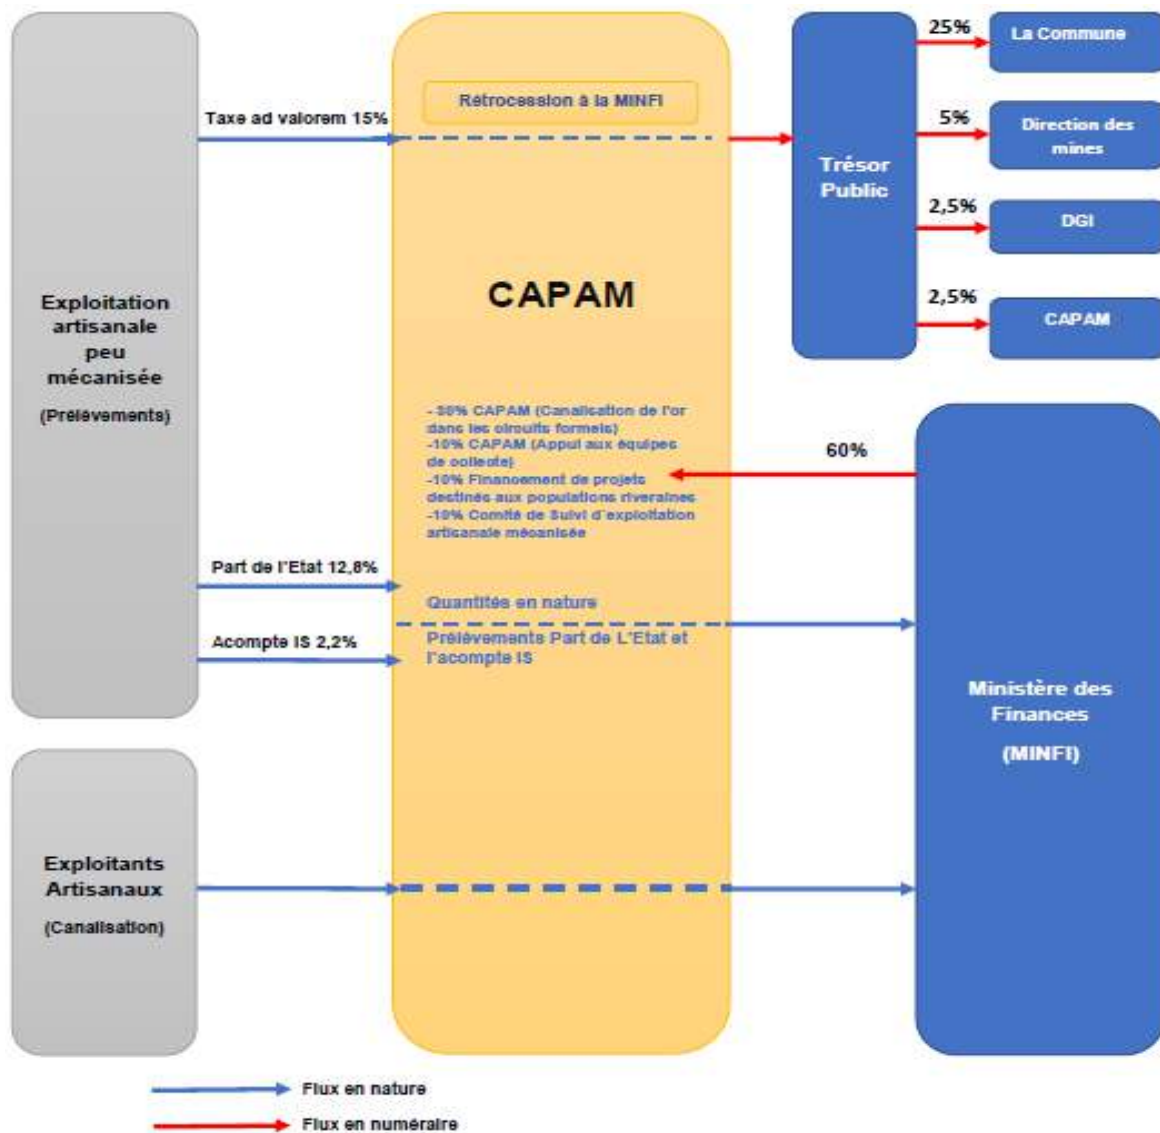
Exploitation artisanale peu mécanisée

(Prélèvements)

Taxe ad valorem 15%

Rétrocession à la MINFI

CAPAM

Trésor Public

25%

La Commune

5%

Direction des mines

2,5%

DGI

2,5%

CAPAM

- 30% CAPAM (Canalisation de l'or dans les circuits formels)
-10% CAPAM (Appui aux équipes de collecte)
-10% Financement de projets destinés aux populations riveraines
-10% Comité de Suivi d'exploitation artisanale mécanisée

60%

Part de l'Etat 12,8%

Quantités en nature

Acompte IS 2,2%

Prélèvements Part de L'Etat et l'acompte IS

Ministère des Finances

(MINFI)

Exploitants Artisanaux

(Canalisation)

Flux en nature

Flux en numéraire